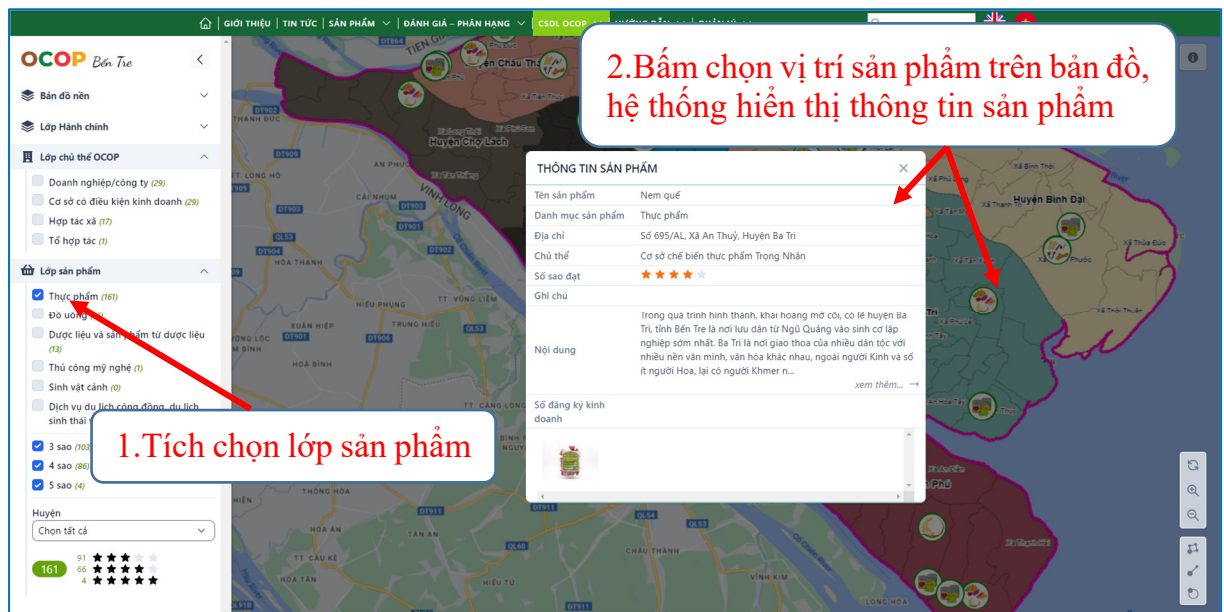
GIỚI THIỆU | TIN TỨC | SẢN PHẨM | ĐÁNH GIÁ – PHÂN HẠNG | CSDL OCOP

OCOP Bến Tre

Bản đồ nền

Lớp Hành chính

Lớp chủ thể OCOP

Doanh nghiệp/công ty (29)

Cơ sở có điều kiện kinh doanh (29)

Hợp tác xã (17)

Tổ hợp tác (1)

Lớp sản phẩm

Thực phẩm (161)

Đồ uống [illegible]

Dược liệu và sản phẩm từ dược liệu (13)

Thủ công mỹ nghệ (1)

Sinh vật cảnh (0)

Dịch vụ du lịch cộng đồng, du lịch sinh thái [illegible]

3 sao (103)

4 sao (86)

5 sao (4)

Huyện

Chọn tất cả

91
66
4

161

1.Tích chọn lớp sản phẩm

2.Bấm chọn vị trí sản phẩm trên bản đồ, hệ thống hiển thị thông tin sản phẩm

THÔNG TIN SẢN PHẨM

| Tên sản phẩm | Nem quế |
|---|---|
| Danh mục sản phẩm | Thực phẩm |
| Địa chỉ | Số 695/AL, Xã An Thuỷ, Huyện Ba Tri |
| Chủ thể | Cơ sở chế biến thực phẩm Trọng Nhân |
| Số sao đạt | |
| Ghi chú | |
| Nội dung | Trong quá trình hình thành, khai hoang mở cõi, có lẽ huyện Ba Tri, tỉnh Bến Tre là nơi lưu dân từ Ngũ Quảng vào sinh cơ lập nghiệp sớm nhất. Ba Tri là nơi giao thoa của nhiều dân tộc với nhiều nền văn minh, văn hóa khác nhau, ngoài người Kinh và số ít người Hoa, lại có người Khmer n... xem thêm... |
| Số đăng ký kinh doanh | |

Huyện Châu Thành
Huyện Chợ Lách
Huyện Bình Đại
TIỀN GIANG
VĨNH LONG
Xã Thừa Đức